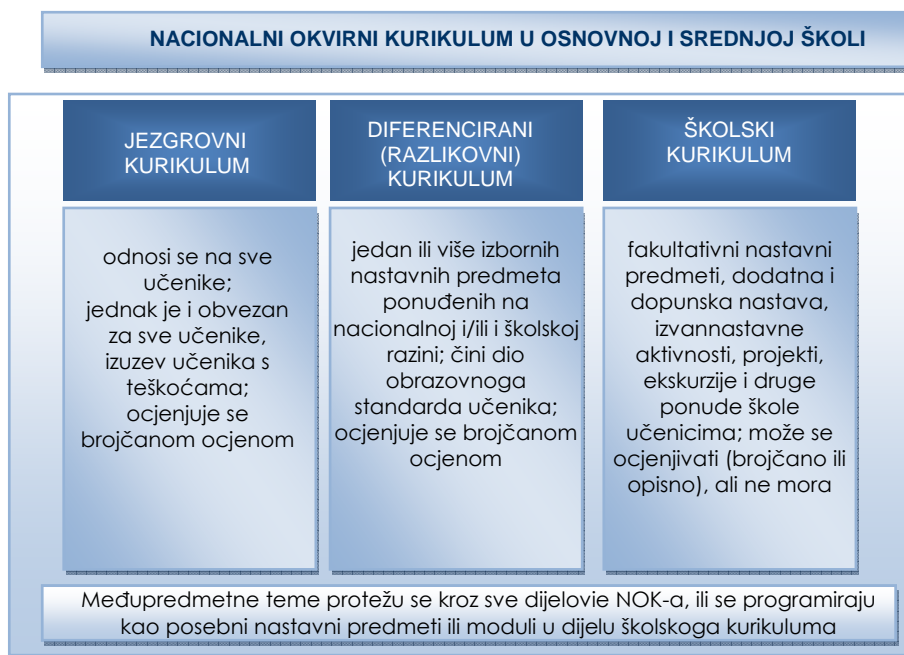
NACIONALNI OKVIRNI KURIKULUM U OSNOVNOJ I SREDNJOJ ŠKOLI

JEZGROVNI KURIKULUM

odnosi se na sve učenike; jednak je i obvezan za sve učenike, izuzev učenika s teškoćama; ocjenjuje se brojčanom ocjenom

DIFERENCIRANI (RAZLIKOVNI) KURIKULUM

jedan ili više izbornih nastavnih predmeta ponuđenih na nacionalnoj i/ili i školskoj razini; čini dio obrazovnoga standarda učenika; ocjenjuje se brojčanom ocjenom

ŠKOLSKI KURIKULUM

fakultativni nastavni predmeti, dodatna i dopunska nastava, izvannastavne aktivnosti, projekti, ekskurzije i druge ponude škole učenicima; može se ocjenjivati (brojčano ili opisno), ali ne mora

Međupredmetne teme protežu se kroz sve dijelovie NOK-a, ili se programiraju kao posebni nastavni predmeti ili moduli u dijelu školskoga kurikuluma